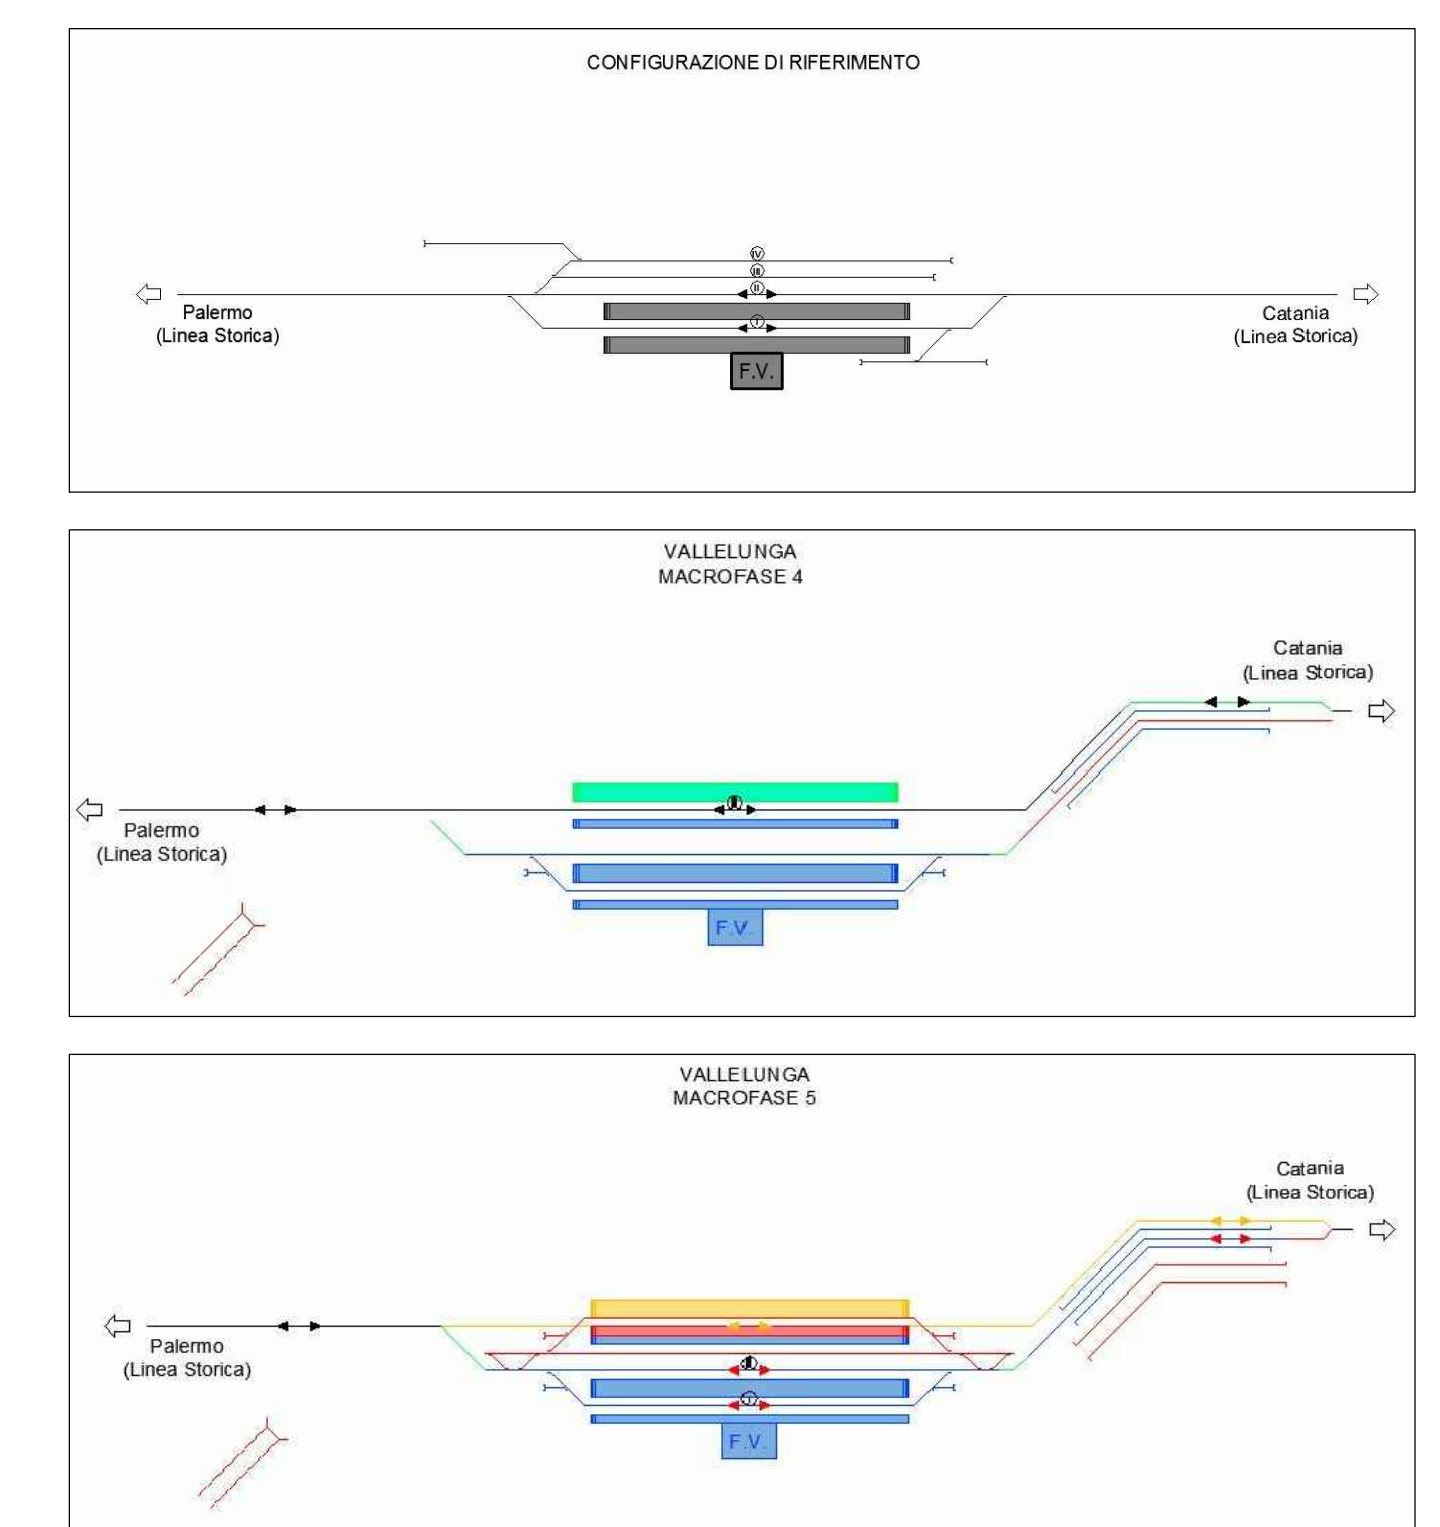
CONFIGURAZIONE DI RIFERIMENTO

IV
III
II
I

Palermo
(Linea Storica)

Catania
(Linea Storica)

F.V.

VALLELUNGA
MACROFASE 4

Catania
(Linea Storica)

II

Palermo
(Linea Storica)

F.V.

VALLELUNGA
MACROFASE 5

Catania
(Linea Storica)

Palermo
(Linea Storica)

II
I

F.V.